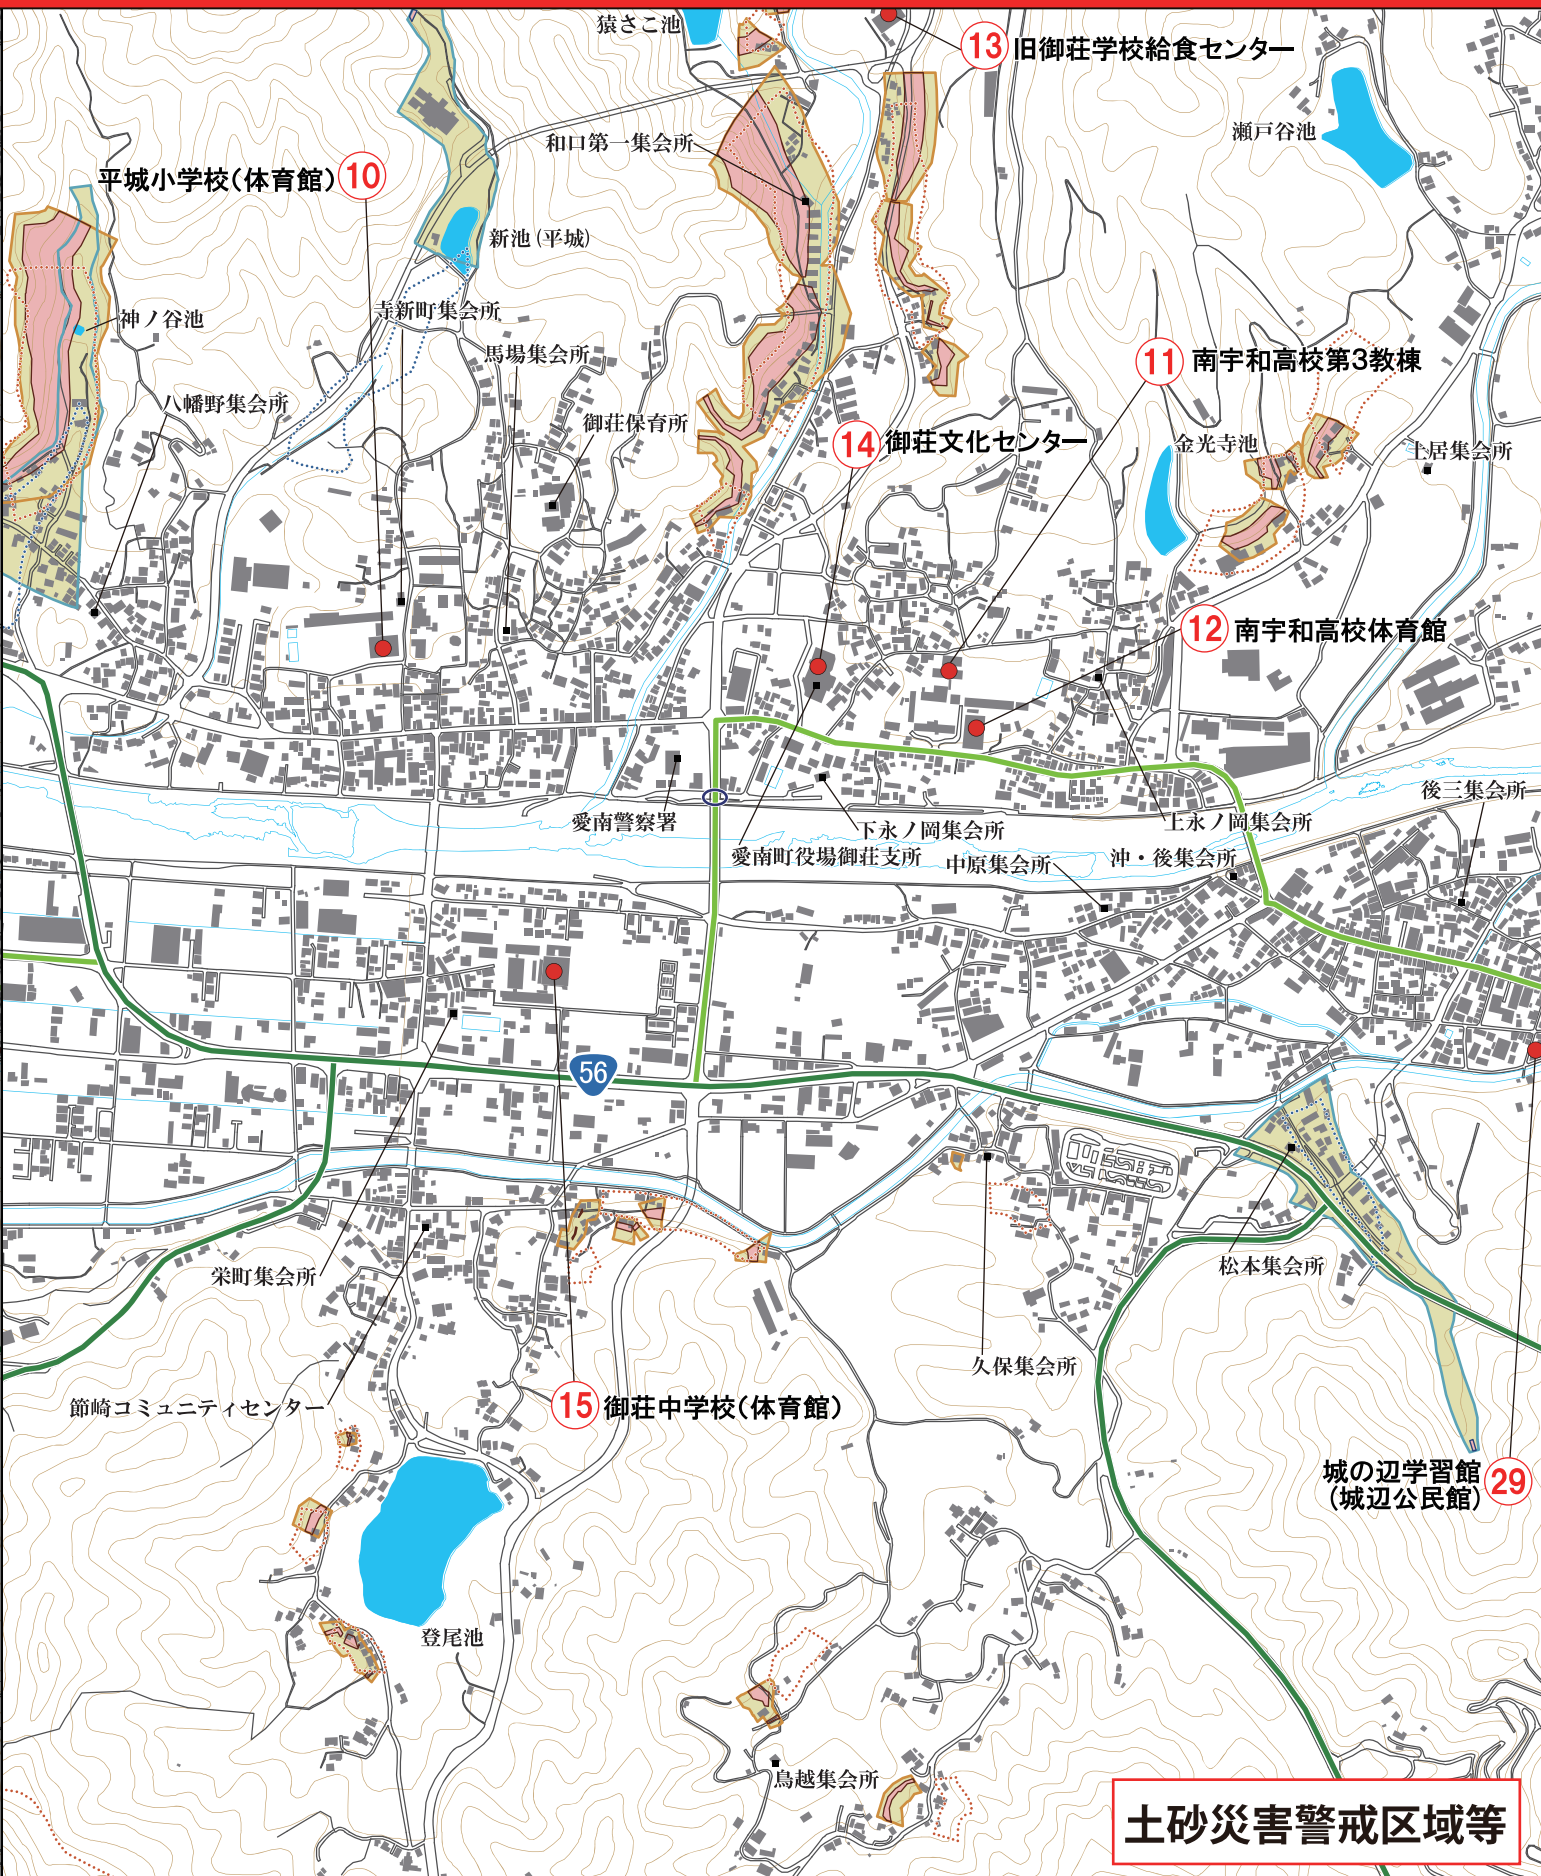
猿さこ池
13 旧御荘学校給食センター
瀬戸谷池
和口第一集会所
平城小学校(体育館) 10
新池(平城)
神ノ谷池
寺新町集会所
馬場集会所
八幡野集会所
御荘保育所
11 南宇和高校第3教棟
14 御荘文化センター
金光寺池
土居集会所
12 南宇和高校体育館
後三集会所
愛南警察署
下永ノ岡集会所
上永ノ岡集会所
愛南町役場御荘支所
中原集会所
沖・後集会所
56
栄町集会所
松本集会所
久保集会所
節崎コミュニティセンター
15 御荘中学校(体育館)
城の辺学習館(城辺公民館) 29
登尾池
鳥越集会所
土砂災害警戒区域等